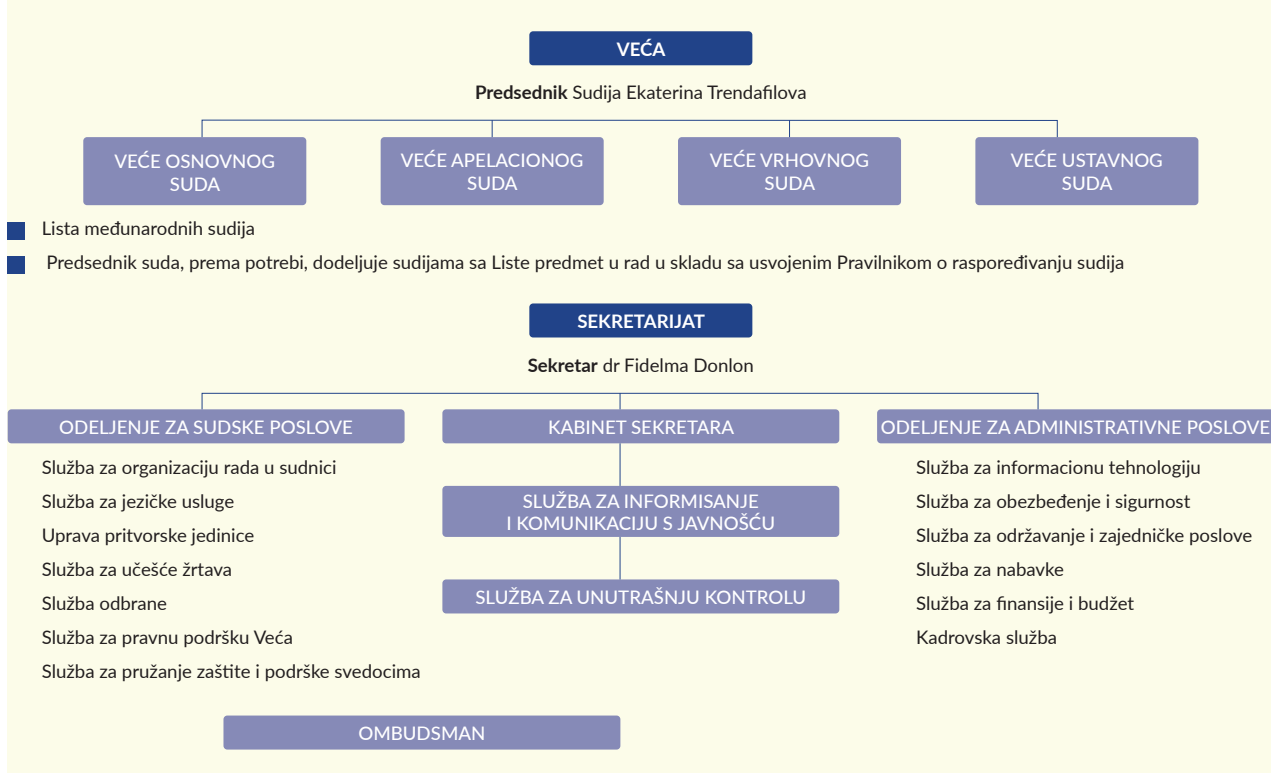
VEĆA

**Predsednik** Sudija Ekaterina Trendafilova

VEĆE OSNOVNOG SUDA

VEĆE APELACIONOG SUDA

VEĆE VRHOVNOG SUDA

VEĆE USTAVNOG SUDA

Lista međunarodnih sudija

Predsednik suda, prema potrebi, dodeljuje sudijama sa Liste predmet u rad u skladu sa usvojenim Pravilnikom o raspoređivanju sudija

SEKRETARIJAT

**Sekretar** dr Fidelma Donlon

ODELJENJE ZA SUDSKE POSLOVE

Služba za organizaciju rada u sudnici
Služba za jezičke usluge
Uprava pritvorske jedinice
Služba za učešće žrtava
Služba odbrane
Služba za pravnu podršku Veća
Služba za pružanje zaštite i podrške svedocima

KABINET SEKRETARA

SLUŽBA ZA INFORMISANJE I KOMUNIKACIJU S JAVNOŠĆU

SLUŽBA ZA UNUTRAŠNJU KONTROLU

ODELJENJE ZA ADMINISTRATIVNE POSLOVE

Služba za informacionu tehnologiju
Služba za obezbeđenje i sigurnost
Služba za održavanje i zajedničke poslove
Služba za nabavke
Služba za finansije i budžet
Kadrovska služba

OMBUDSMAN